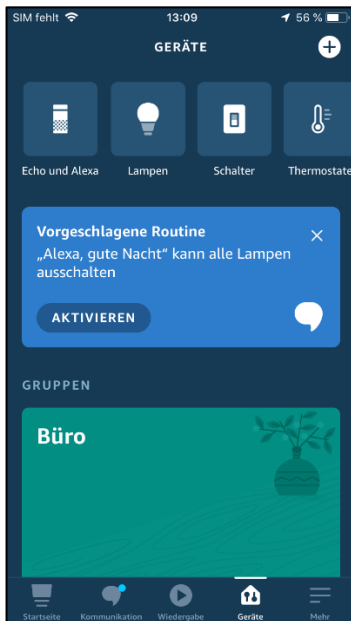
SIM fehlt 13:09 56 %

GERÄTE

Echo und Alexa
Lampen
Schalter
Thermostate

Vorgeschlagene Routine
„Alexa, gute Nacht" kann alle Lampen ausschalten

AKTIVIEREN

GRUPPEN

Büro

Startseite
Kommunikation
Wiedergabe
Geräte
Mehr